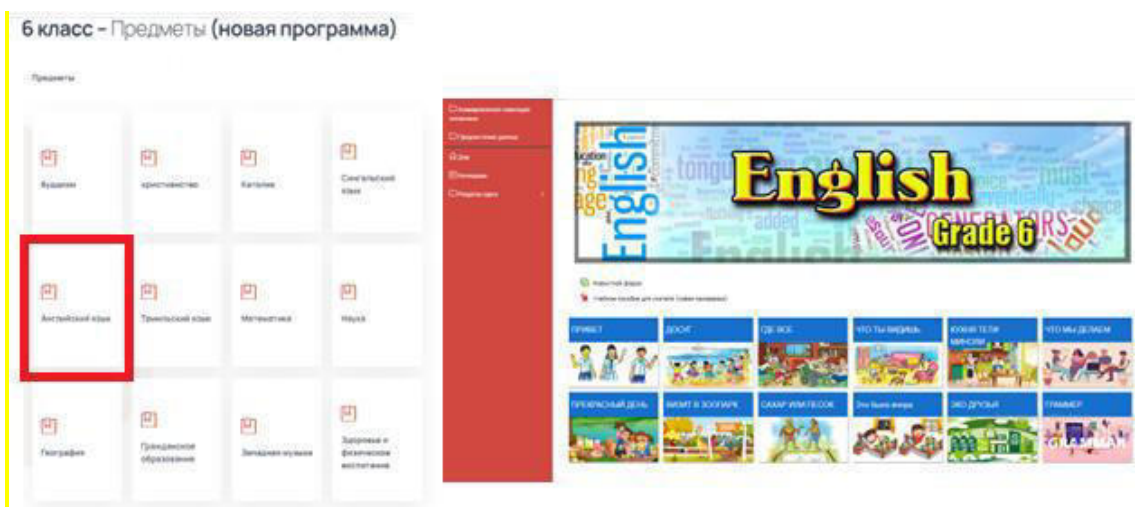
6 класс - Предметы (новая программа)

Предметы

Буддизм

Христианство

Католик

Сингальский язык

Английский язык

Тамильский язык

Математика

Наука

География

Гражданское образование

Западная музыка

Здоровье и физическое воспитание

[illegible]

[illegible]

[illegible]

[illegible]

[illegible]

English

Grade 6

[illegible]

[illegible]

ПРИВЕТ

ДОСУГ

ГДЕ ВСЕ

ЧТО ТЫ ВИДИШЬ

КУХНЯ ТЕТИ МИНОЛИ

ЧТО МЫ ДЕЛАЕМ

ПРЕКРАСНЫЙ ДЕНЬ

ВИЗИТ В ЗООПАРК

САХАР ИЛИ ПЕСОК

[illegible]

ЭКО ДРУЗЬЯ

ГРАММАР